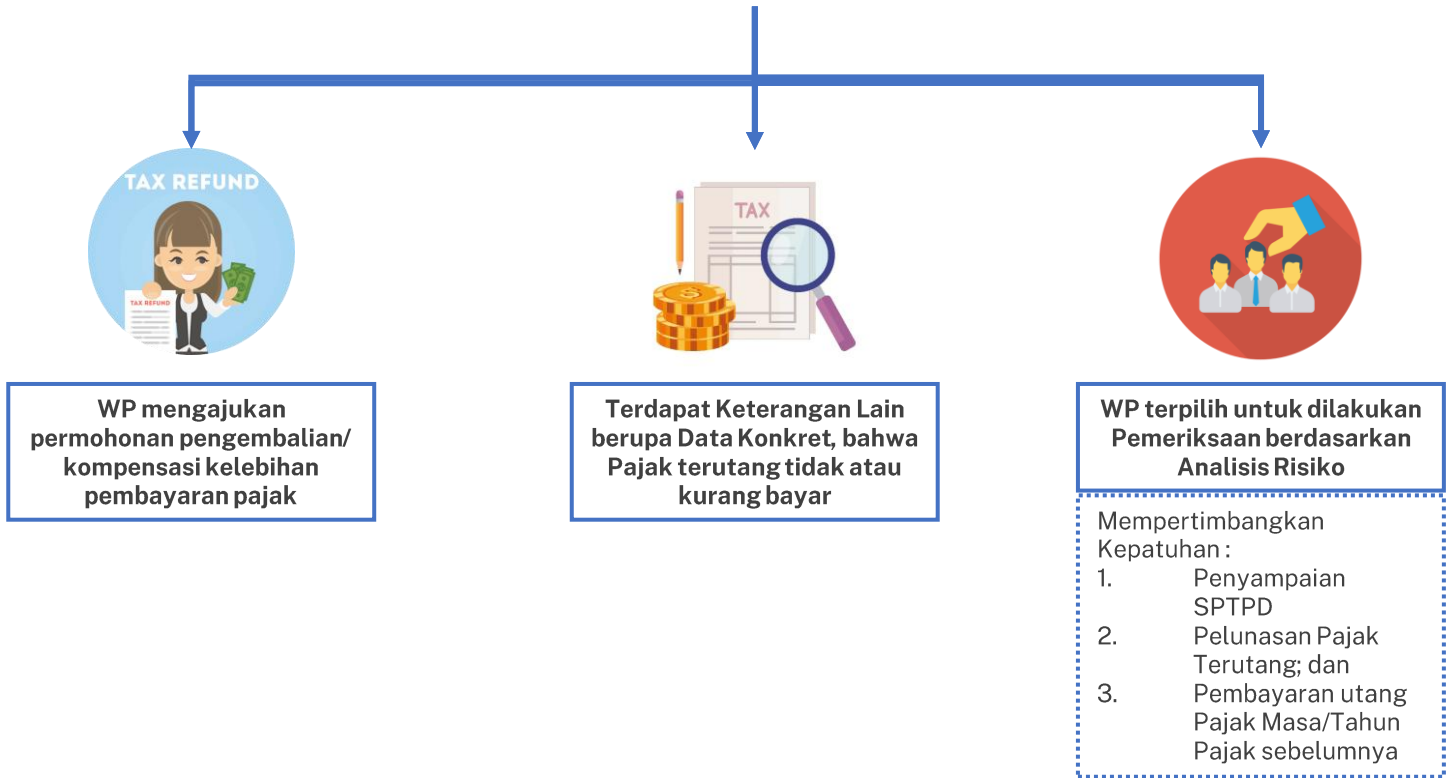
TAX REFUND

TAX REFUND

TAX

WP mengajukan permohonan pengembalian/ kompensasi kelebihan pembayaran pajak

Terdapat Keterangan Lain berupa Data Konkret, bahwa Pajak terutang tidak atau kurang bayar

WP terpilih untuk dilakukan Pemeriksaan berdasarkan Analisis Risiko

Mempertimbangkan Kepatuhan :
1. Penyampaian SPTPD
2. Pelunasan Pajak Terutang; dan
3. Pembayaran utang Pajak Masa/Tahun Pajak sebelumnya